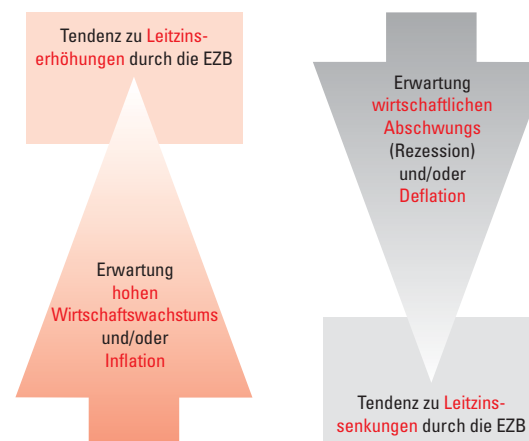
Tendenz zu Leitzinserhöhungen durch die EZB

Erwartung hohen Wirtschaftswachstums und/oder Inflation

Erwartung wirtschaftlichen Abschwungs (Rezession) und/oder Deflation

Tendenz zu Leitzinssenkungen durch die EZB